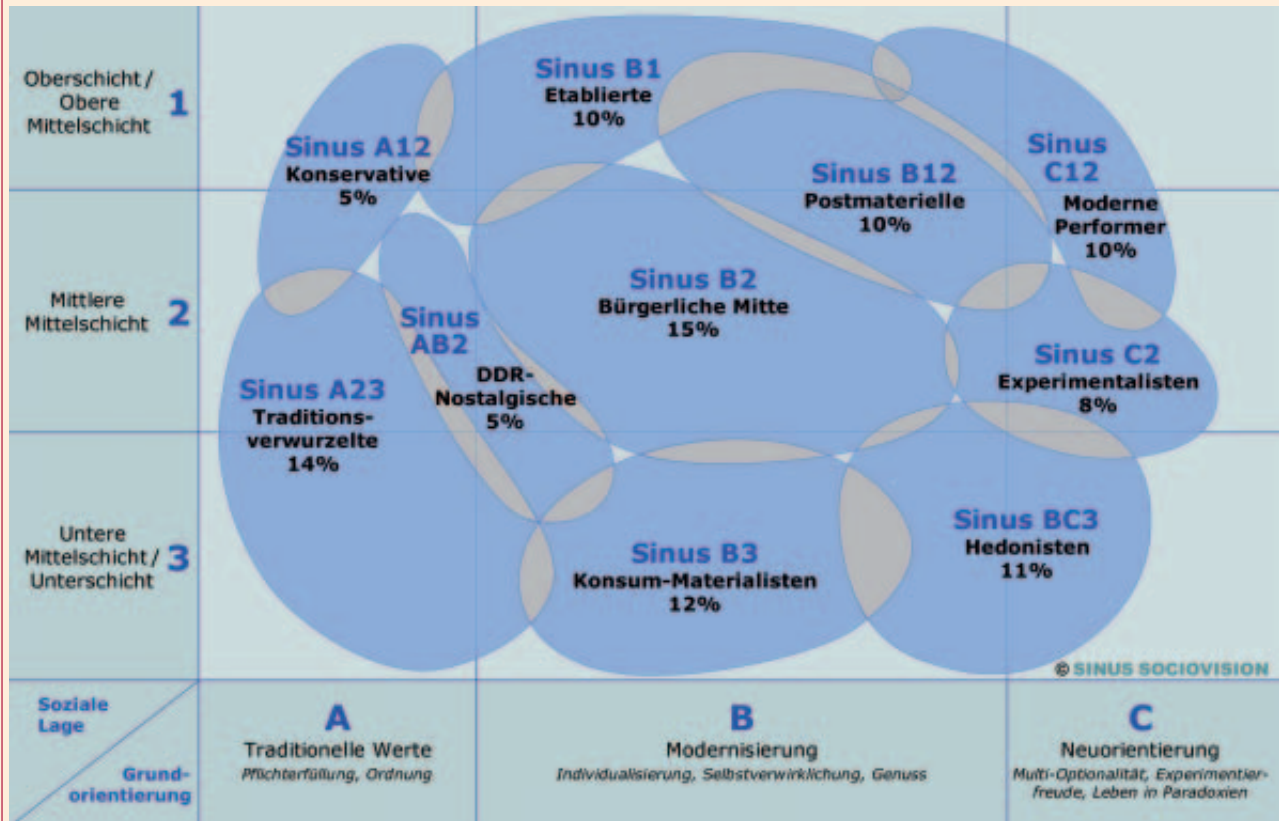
Oberschicht / Obere Mittelschicht 1

Mittlere Mittelschicht 2

Untere Mittelschicht / Unterschicht 3

Sinus B1
Etablierte
10%

Sinus A12
Konservative
5%

Sinus B12
Postmaterielle
10%

Sinus C12
Moderne Performer
10%

Sinus B2
Bürgerliche Mitte
15%

Sinus AB2
DDR-Nostalgische
5%

Sinus A23
Traditionsverwurzelte
14%

Sinus C2
Experimentalisten
8%

Sinus BC3
Hedonisten
11%

Sinus B3
Konsum-Materialisten
12%

© SINUS SOCIOVISION

Soziale Lage

Grundorientierung

A
Traditionelle Werte
Pflichterfüllung, Ordnung

B
Modernisierung
Individualisierung, Selbstverwirklichung, Genuss

C
Neuorientierung
Multi-Optionalität, Experimentierfreude, Leben in Paradoxien